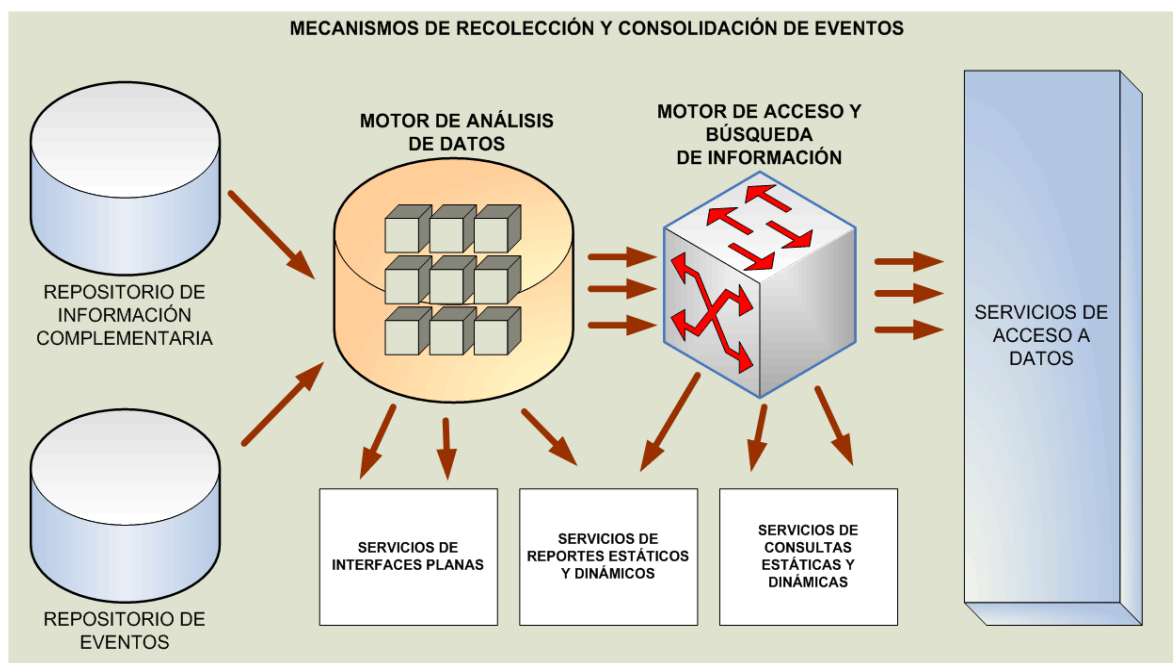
MECANISMOS DE RECOLECCIÓN Y CONSOLIDACIÓN DE EVENTOS

REPOSITORIO DE INFORMACIÓN COMPLEMENTARIA

REPOSITORIO DE EVENTOS

MOTOR DE ANÁLISIS DE DATOS

MOTOR DE ACCESO Y BÚSQUEDA DE INFORMACIÓN

SERVICIOS DE ACCESO A DATOS

SERVICIOS DE INTERFACES PLANAS

SERVICIOS DE REPORTES ESTÁTICOS Y DINÁMICOS

SERVICIOS DE CONSULTAS ESTÁTICAS Y DINÁMICAS